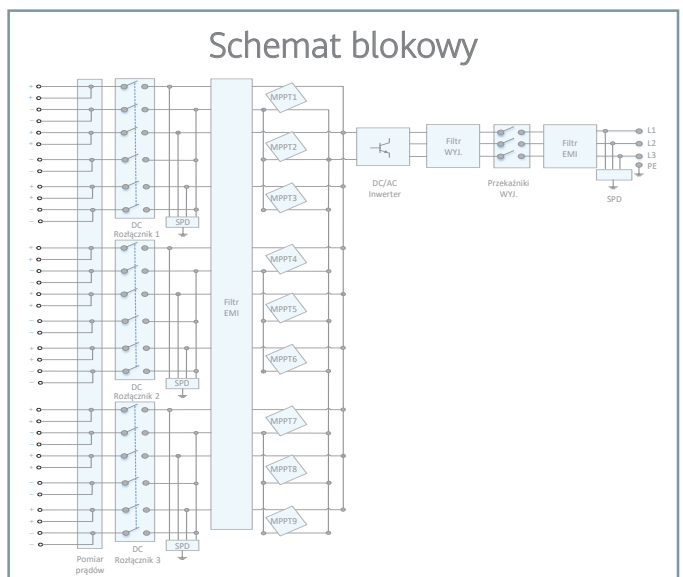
Schemat blokowy

MPPT1
MPPT2
MPPT3
MPPT4
MPPT5
MPPT6
MPPT7
MPPT8
MPPT9

DC
Rozłącznik 1
SPD

DC
Rozłącznik 2
SPD

DC
Rozłącznik 3
SPD

Pomiar
prądów

Filtr
EMI

DC/AC
Inwerter

Filtr
WYJ.

Przekaźniki
WYJ.

Filtr
EMI

SPD

L1
L2
L3
PE